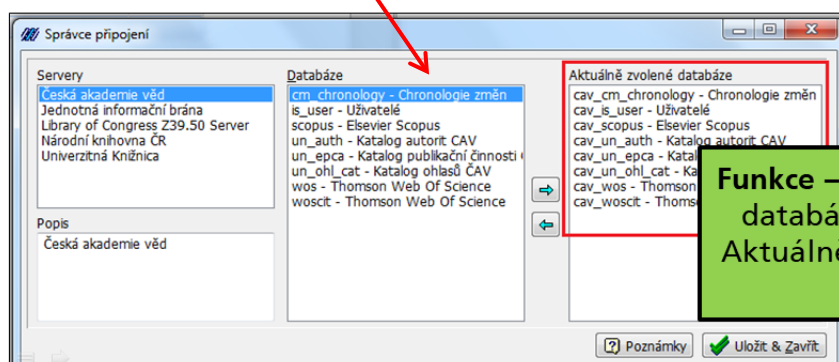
Správce připojení

Servery
Česká akademie věd
Jednotná informační brána
Library of Congress Z39.50 Server
Národní knihovna ČR
Univerzitná Knižnica

Popis
Česká akademie věd

Databáze
cm_chronology - Chronologie změn
is_user - Uživatelé
scopus - Elsevier Scopus
un_auth - Katalog autorit CAV
un_epca - Katalog publikační činnosti
un_ohl_cat - Katalog ohlasů ČAV
wos - Thomson Web Of Science
woscit - Thomson Web Of Science

Aktuálně zvolené databáze
cav_cm_chronology - Chronologie změn
cav_is_user - Uživatelé
cav_scopus - Elsevier Scopus
cav_un_auth - Katalog autorit CAV
cav_un_epca - Katal
cav_un_ohl_cat - Kata
cav_wos - Thomson
cav_woscit - Thoms

Funkce –
databá
Aktuáln

Poznámky
Uložit & Zavřít